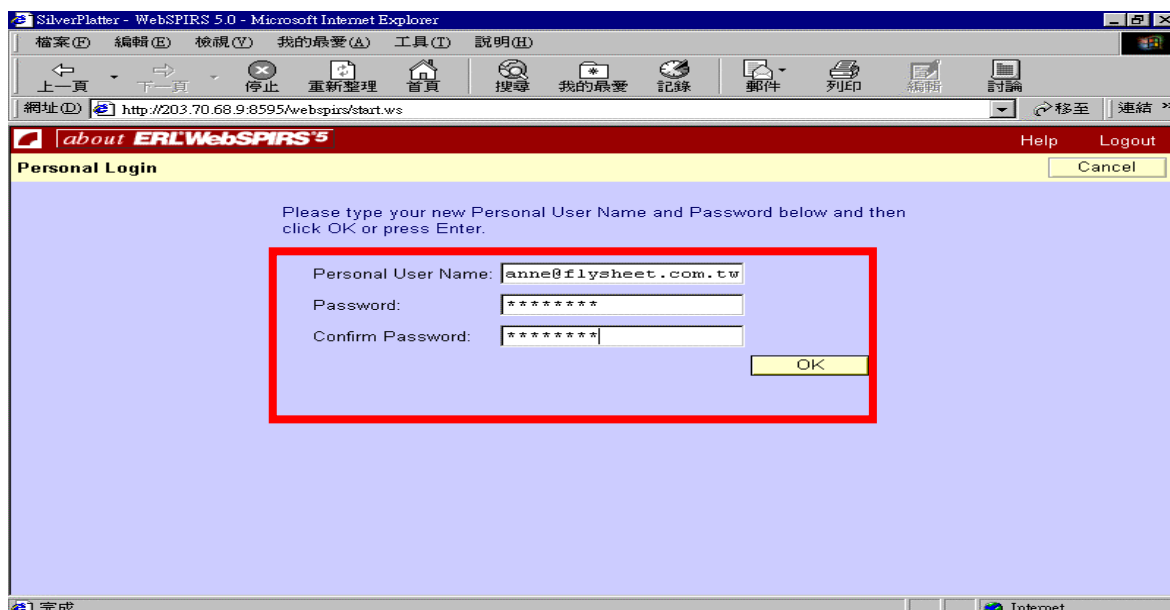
SilverPlatter - WebSPIRS 5.0 - Microsoft Internet Explorer

檔案(F) 編輯(E) 檢視(V) 我的最愛(A) 工具(T) 說明(H)

上一頁 下一頁 停止 重新整理 首頁 搜尋 我的最愛 記錄 郵件 列印 編輯 討論

網址(D) http://203.70.68.9:8595/webspirs/start.ws 移至 連結

about ERL WebSPIRS 5 Help Logout

Personal Login Cancel

Please type your new Personal User Name and Password below and then click OK or press Enter.

Personal User Name: anne@flysheet.com.tw

Password: ********

Confirm Password: ********

OK

完成 Internet